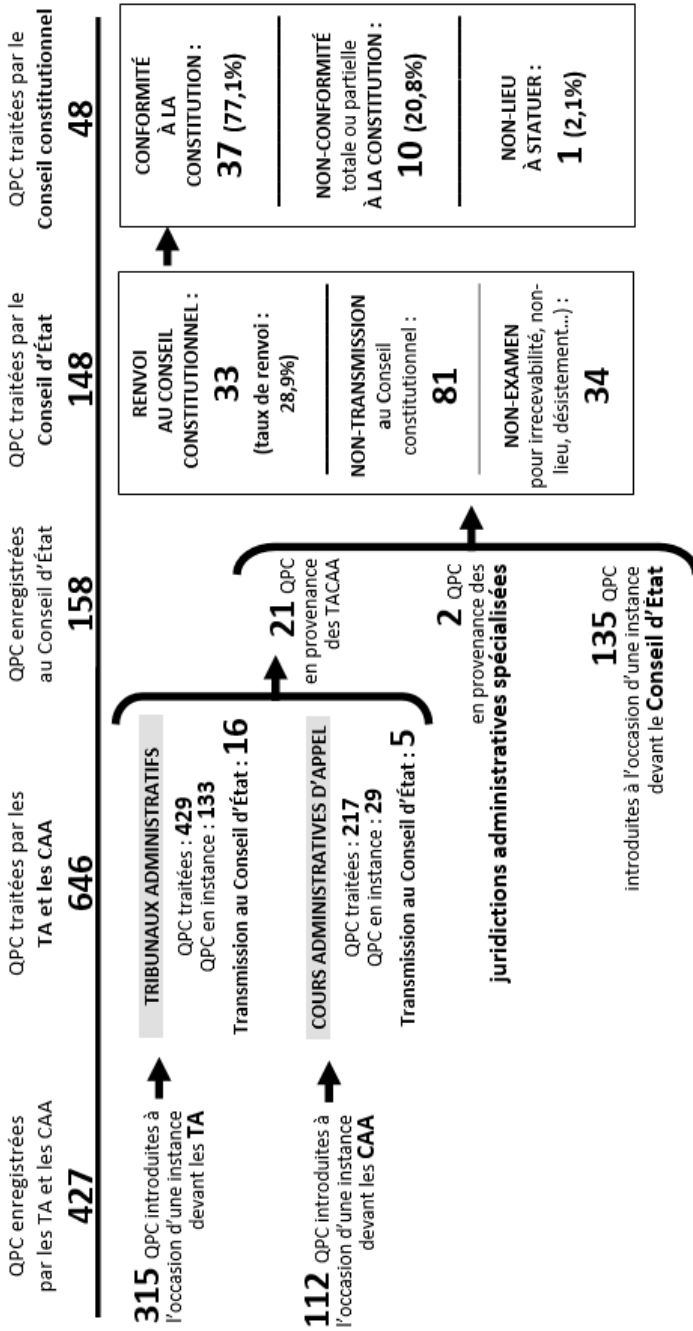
QPC enregistrées par les TA et les CAA
427

QPC traitées par les TA et les CAA
646

QPC enregistrées au Conseil d'État
158

QPC traitées par le Conseil d'État
148

QPC traitées par le Conseil constitutionnel
48

315 QPC introduites à l'occasion d'une instance devant les TA

TRIBUNAUX ADMINISTRATIFS
QPC traitées : 429
QPC en instance : 133
Transmission au Conseil d'État : 16

112 QPC introduites à l'occasion d'une instance devant les CAA

COURS ADMINISTRATIVES D'APPEL
QPC traitées : 217
QPC en instance : 29
Transmission au Conseil d'État : 5

21 QPC en provenance des TACAA

2 QPC en provenance des juridictions administratives spécialisées

135 QPC introduites à l'occasion d'une instance devant le Conseil d'État

RENVOI AU CONSEIL CONSTITUTIONNEL :
33
(taux de renvoi : 28,9%)

NON-TRANSMISSION au Conseil constitutionnel :
81

NON-EXAMEN pour irrecevabilité, non-lieu, désistement...) :
34

CONFORMITÉ À LA CONSTITUTION :
37 (77,1%)

NON-CONFORMITÉ totale ou partielle À LA CONSTITUTION :
10 (20,8%)

NON-LIEU À STATUER :
1 (2,1%)